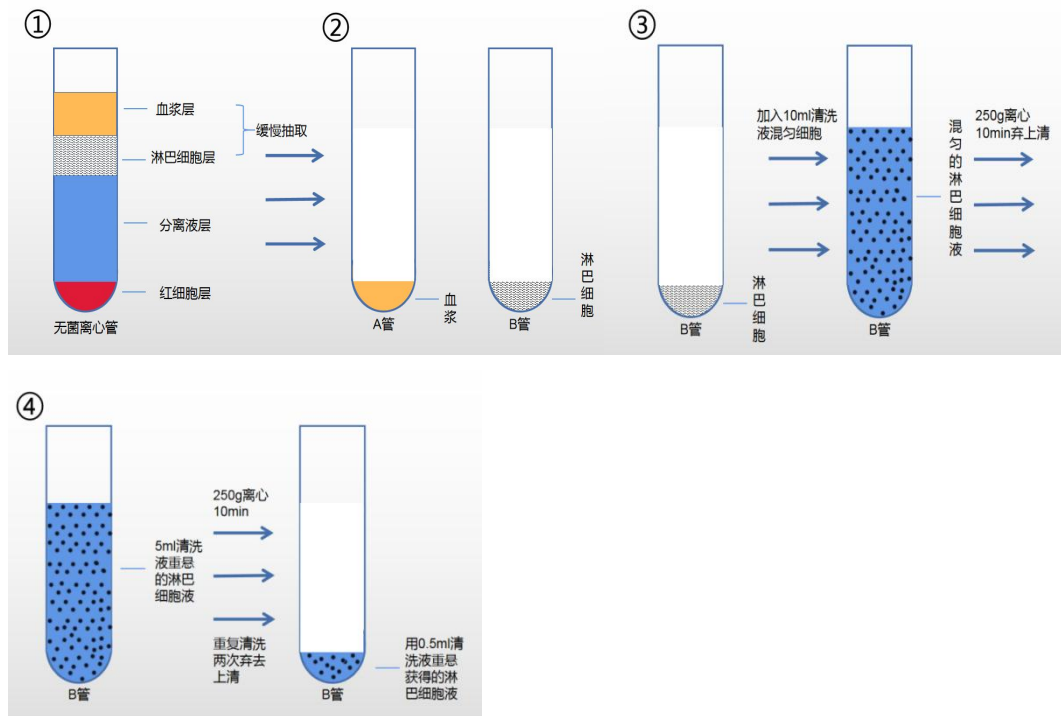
①

血浆层

淋巴细胞层

缓慢抽取

分离液层

红细胞层

无菌离心管

②

A管

血浆

B管

淋巴细胞

③

B管

淋巴细胞

加入10ml清洗液混匀细胞

B管

混匀的淋巴细胞液

250g离心10min弃上清

④

B管

5ml清洗液重悬的淋巴细胞液

250g离心10min

重复清洗两次弃去上清

B管

用0.5ml清洗液重悬获得的淋巴细胞液